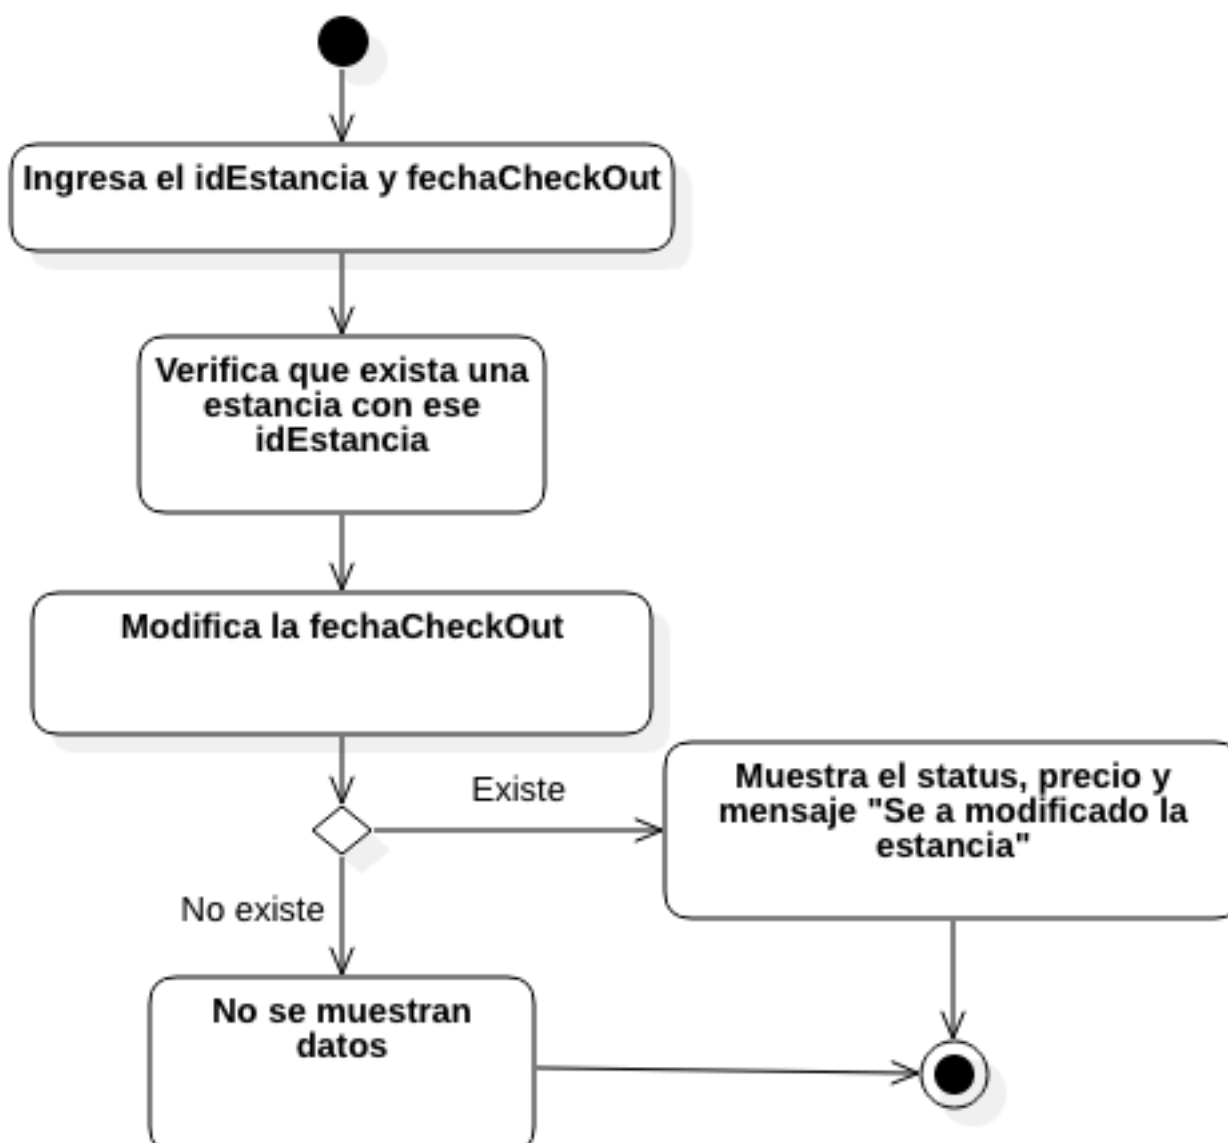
Ingresa el idEstancia y fechaCheckOut

Verifica que exista una estancia con ese idEstancia

Modifica la fechaCheckOut

Existe

Muestra el status, precio y mensaje "Se a modificado la estancia"

No existe

No se muestran datos